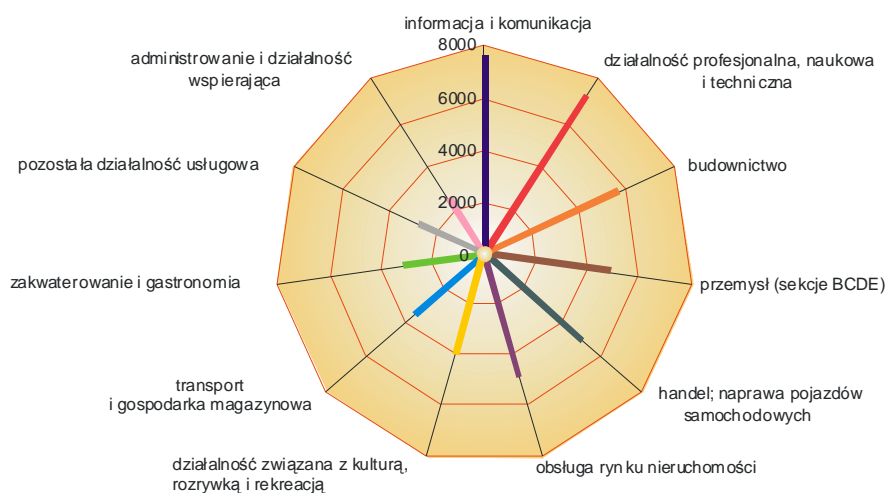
informacja i komunikacja
8000
6000
4000
2000
0
działalność profesjonalna, naukowa i techniczna
budownictwo
przemysł (sekcje BCDE)
handel; naprawa pojazdów samochodowych
obsługa rynku nieruchomości
działalność związana z kulturą, rozrywką i rekreacją
transport i gospodarka magazynowa
zakwaterowanie i gastronomia
pozostała działalność usługowa
administrowanie i działalność wspierająca